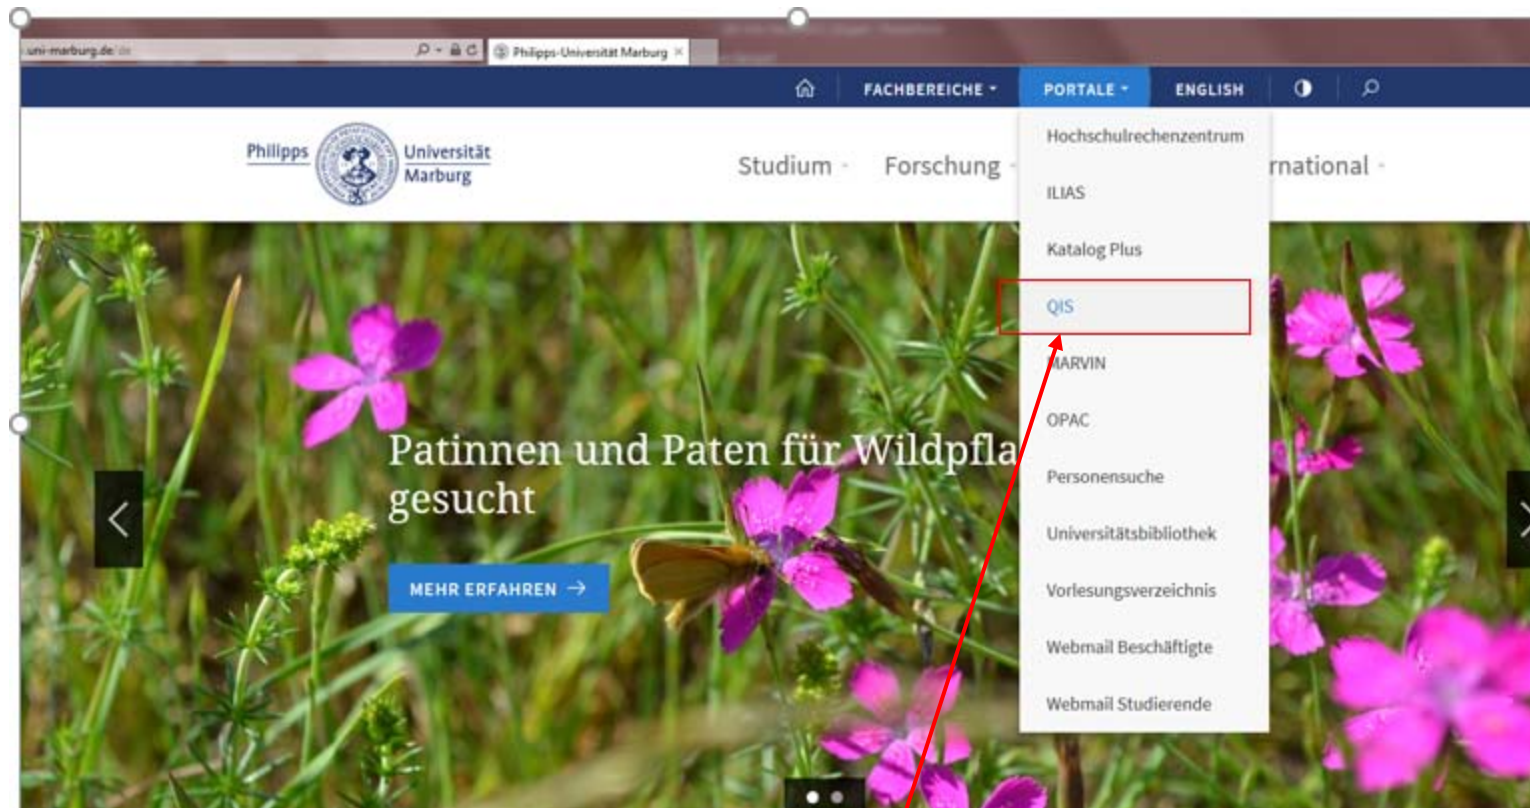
uni-marburg.de

Philipps-Universität Marburg ×

FACHBEREICHE PORTALE ENGLISH

Philipps Universität Marburg

Studium Forschung rnational

Hochschulrechenzentrum
ILIAS
Katalog Plus
QIS
MARVIN
OPAC
Personensuche
Universitätsbibliothek
Vorlesungsverzeichnis
Webmail Beschäftigte
Webmail Studierende

Patinnen und Paten für Wildpfla gesucht

MEHR ERFAHREN →